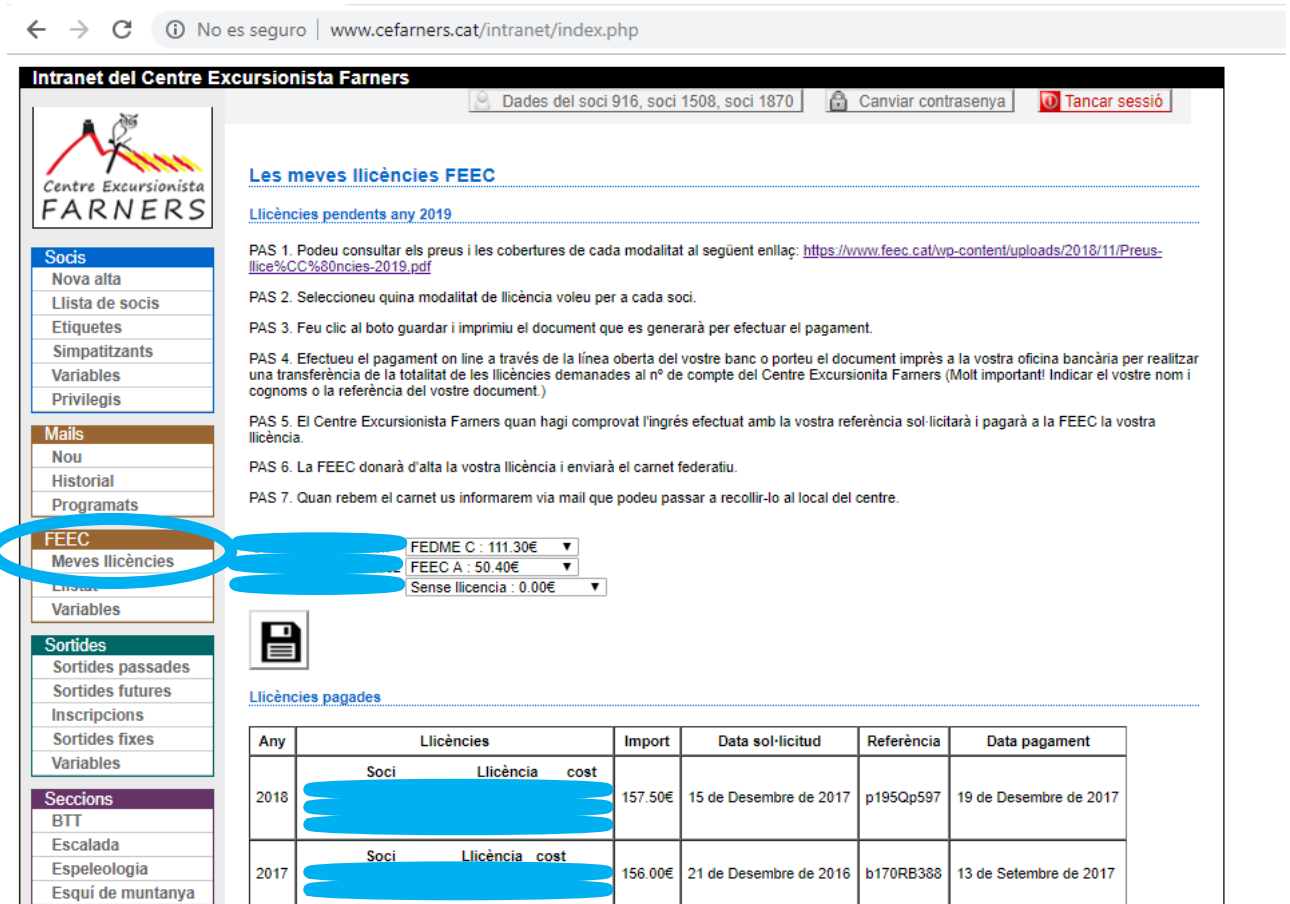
No es seguro | www.cefarners.cat/intranet/index.php

Intranet del Centre Excursionista Farners

Dades del soci 916, soci 1508, soci 1870 Canviar contrasenya Tancar sessió

Centre Excursionista FARNERS

Socis
Nova alta
Llista de socis
Etiquetes
Simpatitzants
Variables
Privilegis

Mails
Nou
Historial
Programats

FEEC
Meves llicències
Llistat
Variables

Sortides
Sortides passades
Sortides futures
Inscripcions
Sortides fixes
Variables

Seccions
BTT
Escalada
Espeleologia
Esquí de muntanya

Les meves llicències FEEC

Llicències pendents any 2019

PAS 1. Podeu consultar els preus i les cobertures de cada modalitat al següent enllaç: https://www.feec.cat/wp-content/uploads/2018/11/Preus-llice%CC%80ncies-2019.pdf

PAS 2. Seleccioneu quina modalitat de llicència voleu per a cada soci.

PAS 3. Feu clic al boto guardar i imprimiu el document que es generarà per efectuar el pagament.

PAS 4. Efectueu el pagament on line a través de la línea oberta del vostre banc o porteu el document imprès a la vostra oficina bancària per realitzar una transferència de la totalitat de les llicències demanades al nº de compte del Centre Excursionita Farners (Molt important! Indicar el vostre nom i cognoms o la referència del vostre document.)

PAS 5. El Centre Excursionista Farners quan hagi comprovat l'ingrés efectuat amb la vostra referència sol·licitarà i pagarà a la FEEC la vostra llicència.

PAS 6. La FEEC donarà d'alta la vostra llicència i enviarà el carnet federatiu.

PAS 7. Quan rebem el carnet us informarem via mail que podeu passar a recollir-lo al local del centre.

FEDME C : 111.30€
FEEC A : 50.40€
Sense llicencia : 0.00€

Llicències pagades

| Any | Llicències | Import | Data sol·licitud | Referència | Data pagament |
|---|---|---|---|---|---|
| 2018 | Soci Llicència cost | 157.50€ | 15 de Desembre de 2017 | p195Qp597 | 19 de Desembre de 2017 |
| 2017 | Soci Llicència cost | 156.00€ | 21 de Desembre de 2016 | b170RB388 | 13 de Setembre de 2017 |